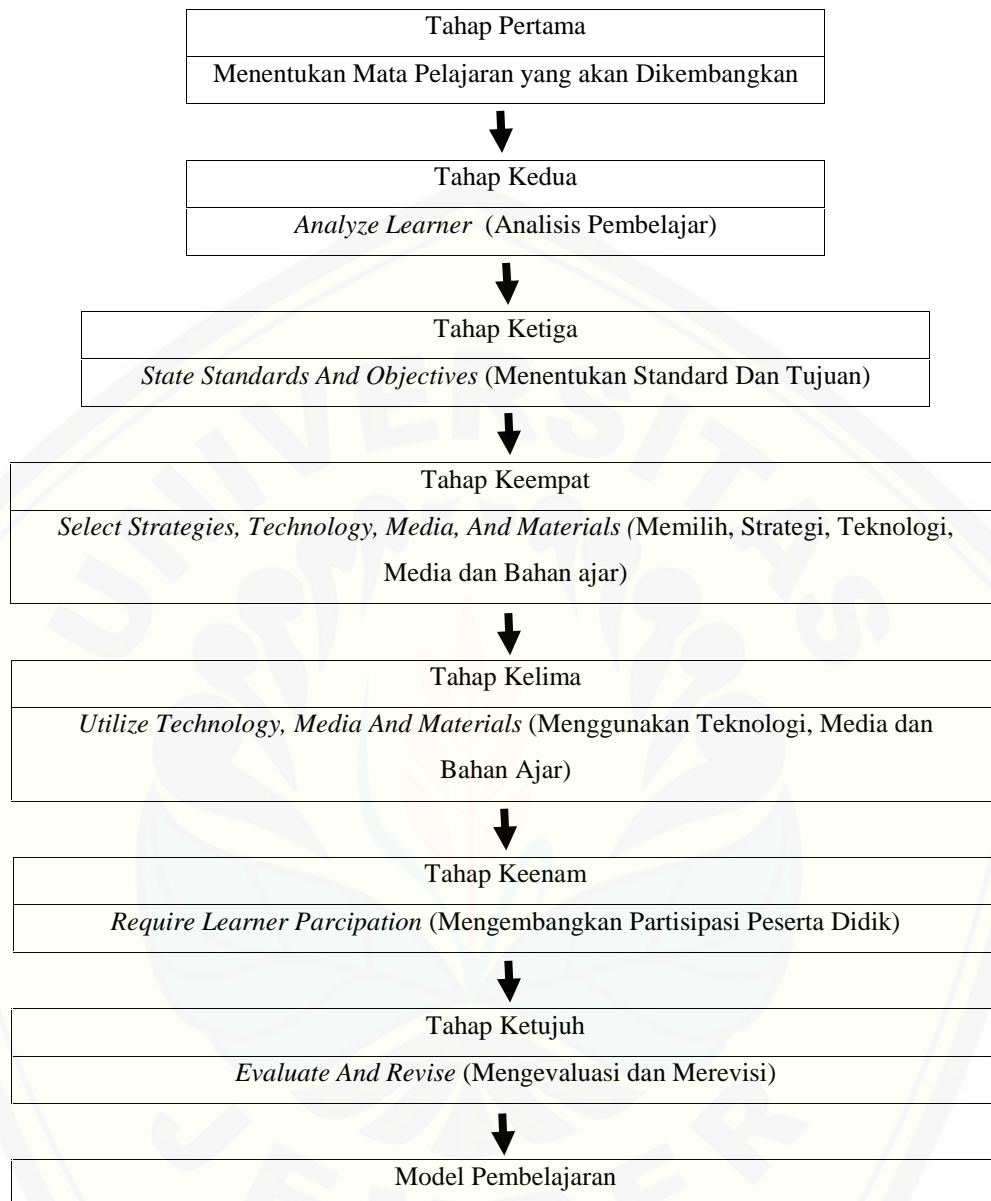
Tahap Pertama

Menentukan Mata Pelajaran yang akan Dikembangkan

Tahap Kedua

*Analyze Learner* (Analisis Pembelajar)

Tahap Ketiga

*State Standards And Objectives* (Menentukan Standard Dan Tujuan)

Tahap Keempat

*Select Strategies, Technology, Media, And Materials (*Memilih, Strategi, Teknologi, Media dan Bahan ajar)

Tahap Kelima

*Utilize Technology, Media And Materials* (Menggunakan Teknologi, Media dan Bahan Ajar)

Tahap Keenam

*Require Learner Parcipation* (Mengembangkan Partisipasi Peserta Didik)

Tahap Ketujuh

*Evaluate And Revise* (Mengevaluasi dan Merevisi)

Model Pembelajaran